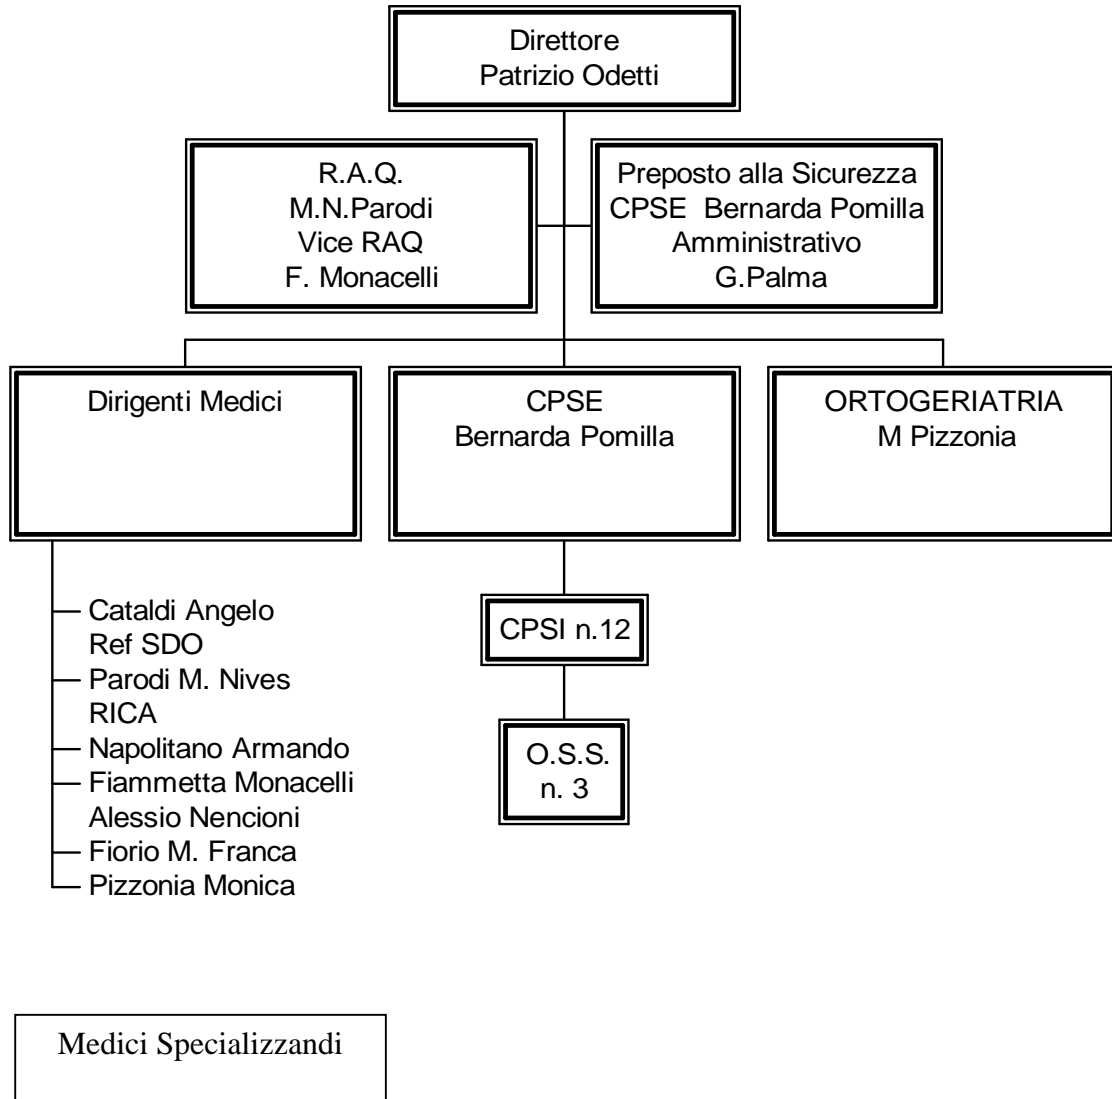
Direttore
Patrizio Odetti

R.A.Q.
M.N.Parodi
Vice RAQ
F. Monacelli

Preposto alla Sicurezza
CPSE Bernarda Pomilla
Amministrativo
G.Palma

Dirigenti Medici

CPSE
Bernarda Pomilla

ORTOGERIATRIA
M Pizzonia

Cataldi Angelo
Ref SDO
Parodi M. Nives
RICA
Napolitano Armando
Fiammetta Monacelli
Alessio Nencioni
Fiorio M. Franca
Pizzonia Monica

CPSI n.12

O.S.S.
n. 3

Medici Specializzandi